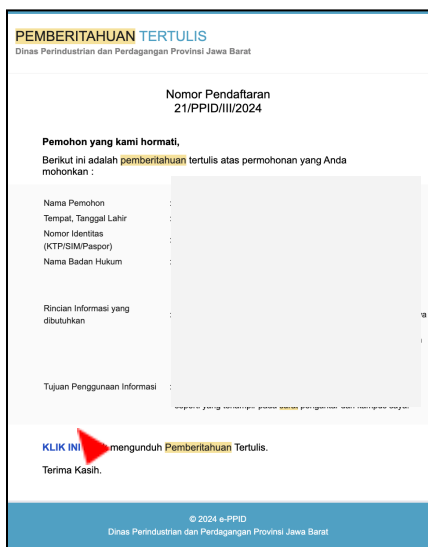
PEMBERITAHUAN TERTULIS
Dinas Perindustrian dan Perdagangan Provinsi Jawa Barat

Nomor Pendaftaran
21/PPID/III/2024

Pemohon yang kami hormati,

Berikut ini adalah pemberitahuan tertulis atas permohonan yang Anda mohonkan :

Nama Pemohon :
Tempat, Tanggal Lahir :
Nomor Identitas (KTP/SIM/Paspor) :
Nama Badan Hukum :

Rincian Informasi yang dibutuhkan :

Tujuan Penggunaan Informasi :

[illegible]

KLIK INI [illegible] mengunduh Pemberitahuan Tertulis.

Terima Kasih.

© 2024 e-PPID
Dinas Perindustrian dan Perdagangan Provinsi Jawa Barat